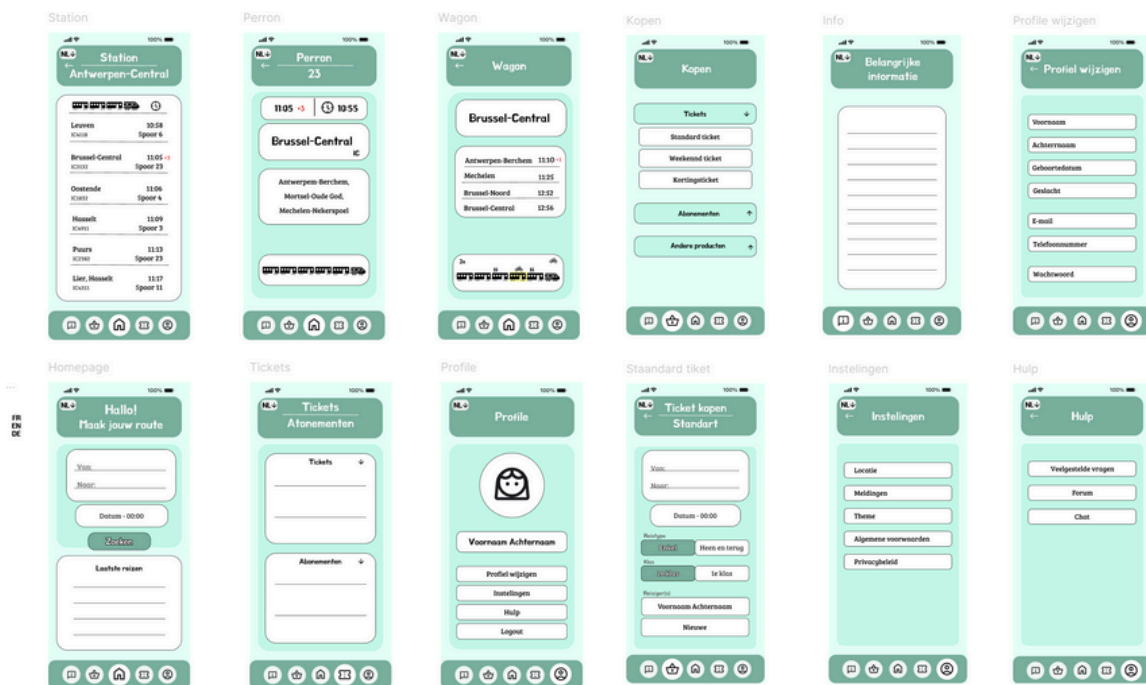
Station

100%

NL

Station

Antwerpen-Central

Leuven
IC4118
10:58
Spoor 6

Brussel-Central
IC3333
11:05 +5
Spoor 23

Oostende
IC1832
11:06
Spoor 4

Hasselt
IC4931
11:09
Spoor 3

Puurs
IC2360
11:13
Spoor 23

Lier, Hasselt
IC4311
11:17
Spoor 11

Perron

100%

NL

Perron

23

11:05 +5

10:55

Brussel-Central

IC

Antwerpen-Berchem, Mortsel-Oude God, Mechelen-Nekerspoel

Wagon

100%

NL

Wagon

Brussel-Central

Antwerpen-Berchem 11:10 +1
Mechelen 11:25
Brussel-Noord 12:52
Brussel-Central 12:56

Kopen

100%

NL

Kopen

Tickets

Standard ticket

Weekend ticket

Kortingsticket

Abonementen

Andere producten

Info

100%

NL

Belangrijke informatie

Profile wijzigen

100%

NL

Profiel wijzigen

Voornaam

Achternaam

Geboortedatum

Geslacht

E-mail

Telefoonnummer

Wachtwoord

...

FR
EN
DE

Homepage

100%

NL

Hallo!

Maak jouw route

Van:

Naar:

Datum - 00:00

Zoeken

Laatste reizen

Tickets

100%

NL

Tickets

Atonementen

Tickets

Abonementen

Profile

100%

NL

Profile

Voornaam Achternaam

Profiel wijzigen

Instellingen

Hulp

Logout

Staandard tiket

100%

NL

Ticket kopen

Standart

Van:

Naar:

Datum - 00:00

Reistype

Enkel

Heen en terug

Klas

2e klas

1e klas

Reiziger(s)

Voornaam Achternaam

Nieuwe

Instelingen

100%

NL

Instelingen

Locatie

Meldingen

Theme

Algemene voorwaarden

Privacybeleid

Hulp

100%

NL

Hulp

Veelgestelde vragen

Forum

Chat